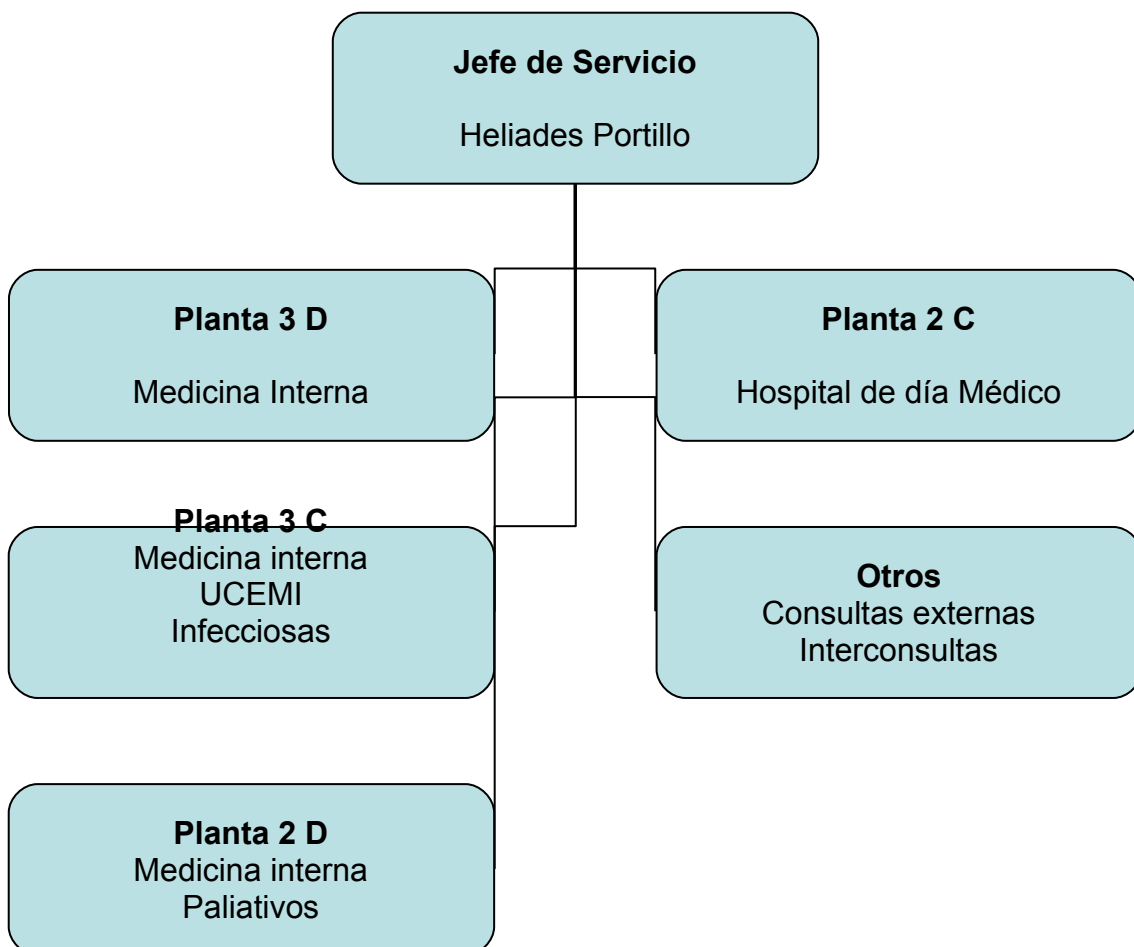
**Jefe de Servicio**

Heliades Portillo

**Planta 3 D**

Medicina Interna

**Planta 2 C**

Hospital de día Médico

**Planta 3 C**
Medicina interna
UCEMI
Infecciosas

**Otros**
Consultas externas
Interconsultas

**Planta 2 D**
Medicina interna
Paliativos